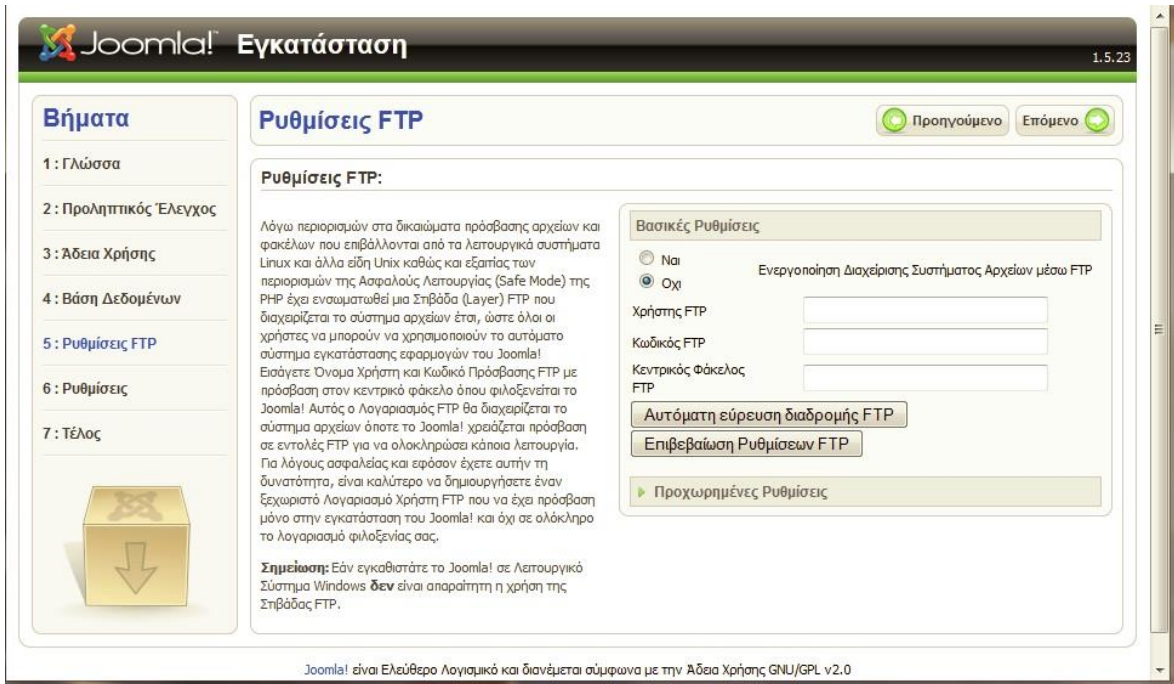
Joomla! Εγκατάσταση

1.5.23

Βήματα

1 : Γλώσσα

2 : Προληπτικός Έλεγχος

3 : Άδεια Χρήσης

4 : Βάση Δεδομένων

5 : Ρυθμίσεις FTP

6 : Ρυθμίσεις

7 : Τέλος

Ρυθμίσεις FTP

Προηγούμενο

Επόμενο

Ρυθμίσεις FTP:

Λόγω περιορισμών στα δικαιώματα πρόσβασης αρχείων και φακέλων που επιβάλλονται από τα λειτουργικά συστήματα Linux και άλλα είδη Unix καθώς και εξαιτίας των περιορισμών της Ασφαλούς Λειτουργίας (Safe Mode) της PHP έχει ενσωματωθεί μια Στιβάδα (Layer) FTP που διαχειρίζεται το σύστημα αρχείων έτσι, ώστε όλοι οι χρήστες να μπορούν να χρησιμοποιούν το αυτόματο σύστημα εγκατάστασης εφαρμογών του Joomla! Εισάγετε Όνομα Χρήστη και Κωδικό Πρόσβασης FTP με πρόσβαση στον κεντρικό φάκελο όπου φιλοξενείται το Joomla! Αυτός ο Λογαριασμός FTP θα διαχειρίζεται το σύστημα αρχείων όποτε το Joomla! χρειάζεται πρόσβαση σε εντολές FTP για να ολοκληρώσει κάποια λειτουργία. Για λόγους ασφαλείας και εφόσον έχετε αυτήν τη δυνατότητα, είναι καλύτερο να δημιουργήσετε έναν ξεχωριστό Λογαριασμό Χρήστη FTP που να έχει πρόσβαση μόνο στην εγκατάσταση του Joomla! και όχι σε ολόκληρο το λογαριασμό φιλοξενίας σας.

**Σημείωση:** Εάν εγκαθιστάτε το Joomla! σε Λειτουργικό Σύστημα Windows **δεν** είναι απαραίτητη η χρήση της Στιβάδας FTP.

Βασικές Ρυθμίσεις

Ναι
Όχι

Ενεργοποίηση Διαχείρισης Συστήματος Αρχείων μέσω FTP

Χρήστης FTP

Κωδικός FTP

Κεντρικός Φάκελος FTP

Αυτόματη εύρεση διαδρομής FTP

Επιβεβαίωση Ρυθμίσεων FTP

Προχωρημένες Ρυθμίσεις

Joomla! είναι Ελεύθερο Λογισμικό και διανέμεται σύμφωνα με την Άδεια Χρήσης GNU/GPL v2.0